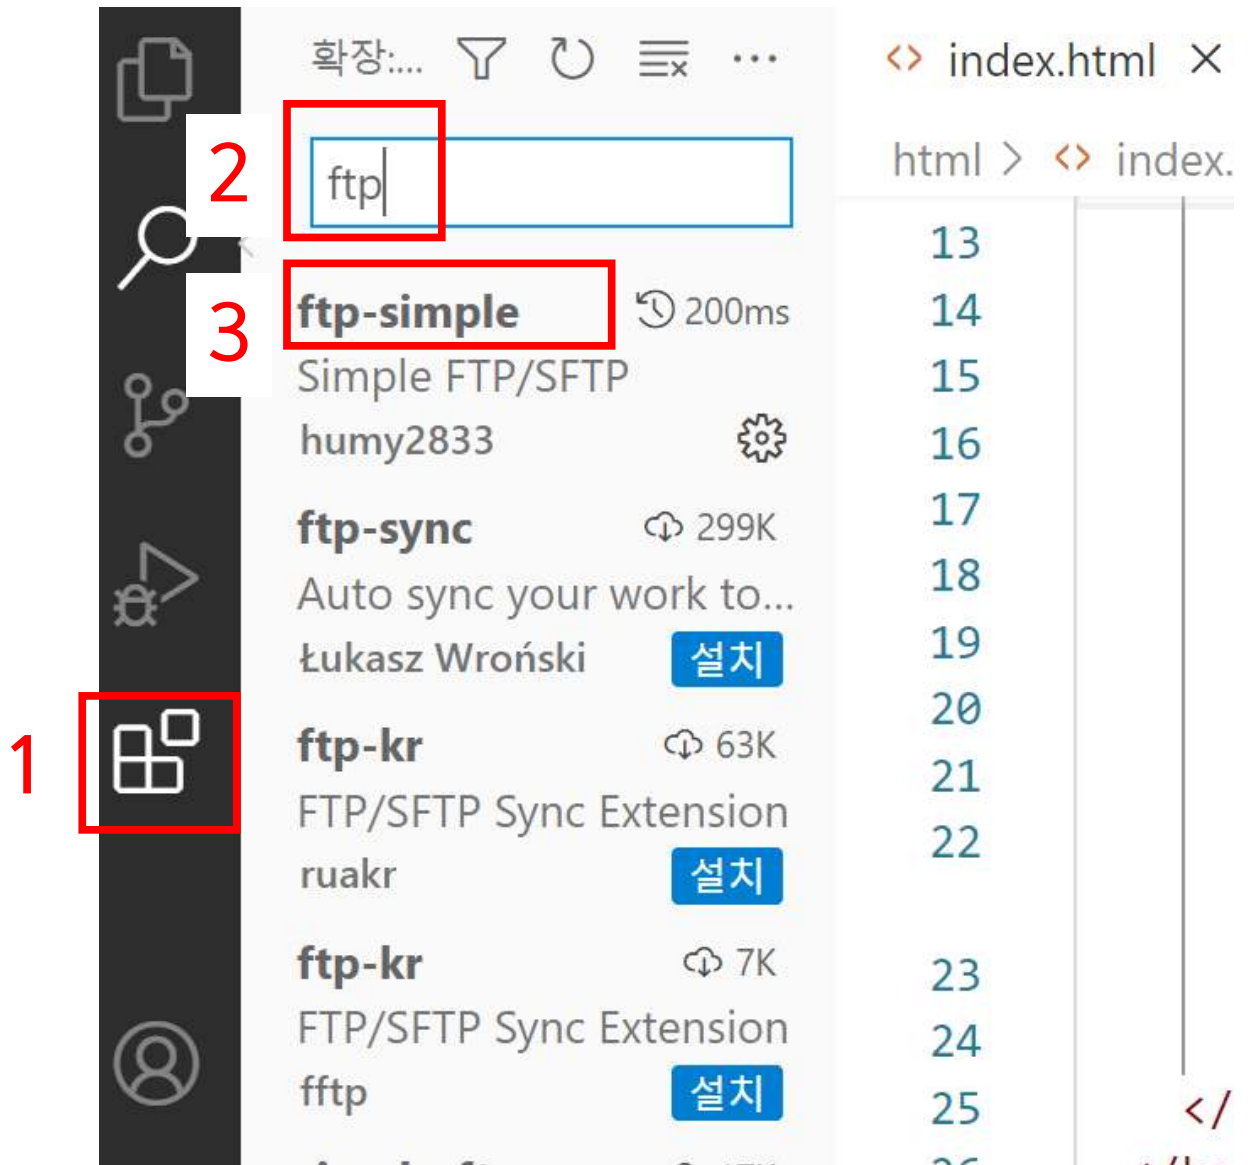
확장:... ⋯

<> index.html ×

html > <> index.

2

ftp

3

ftp-simple 200ms
Simple FTP/SFTP
humy2833

ftp-sync 299K
Auto sync your work to...
Łukasz Wroński 설치

1

ftp-kr 63K
FTP/SFTP Sync Extension
ruakr 설치

ftp-kr 7K
FTP/SFTP Sync Extension
fftp 설치

13
14
15
16
17
18
19
20
21
22
23
24
25

</
</